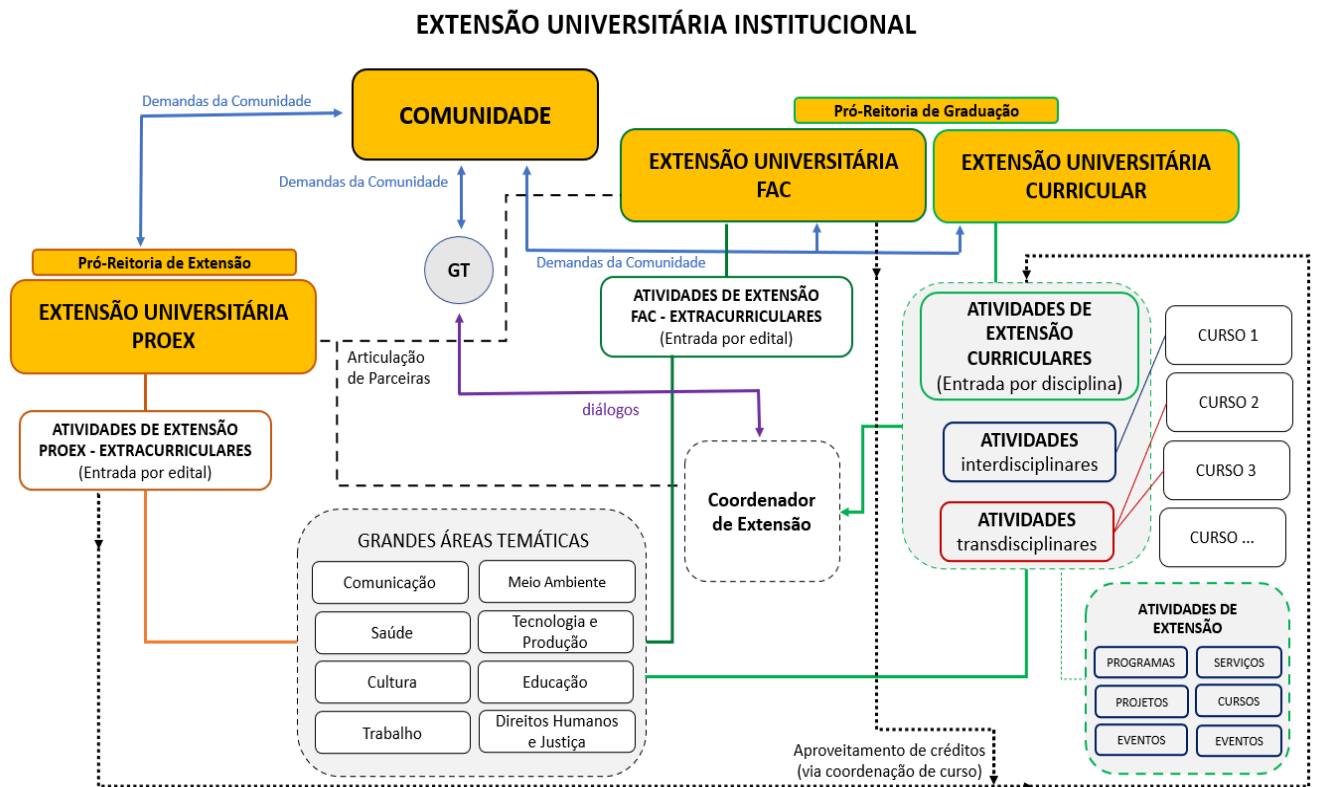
EXTENSÃO UNIVERSITÁRIA INSTITUCIONAL

Demandas da Comunidade

COMUNIDADE

Demandas da Comunidade

Pró-Reitoria de Graduação

EXTENSÃO UNIVERSITÁRIA FAC

EXTENSÃO UNIVERSITÁRIA CURRICULAR

Pró-Reitoria de Extensão

EXTENSÃO UNIVERSITÁRIA PROEX

GT

Demandas da Comunidade

ATIVIDADES DE EXTENSÃO FAC - EXTRACURRICULARES
(Entrada por edital)

ATIVIDADES DE EXTENSÃO CURRICULARES
(Entrada por disciplina)

CURSO 1

CURSO 2

CURSO 3

CURSO ...

Articulação de Parceiras

diálogos

ATIVIDADES DE EXTENSÃO PROEX - EXTRACURRICULARES
(Entrada por edital)

ATIVIDADES interdisciplinares

ATIVIDADES transdisciplinares

Coordenador de Extensão

GRANDES ÁREAS TEMÁTICAS

| Comunicação | Meio Ambiente |
|---|---|
| Saúde | Tecnologia e Produção |
| Cultura | Educação |
| Trabalho | Direitos Humanos e Justiça |

ATIVIDADES DE EXTENSÃO

| PROGRAMAS | SERVIÇOS |
|---|---|
| PROJETOS | CURSOS |
| EVENTOS | EVENTOS |

Aproveitamento de créditos
(via coordenação de curso)